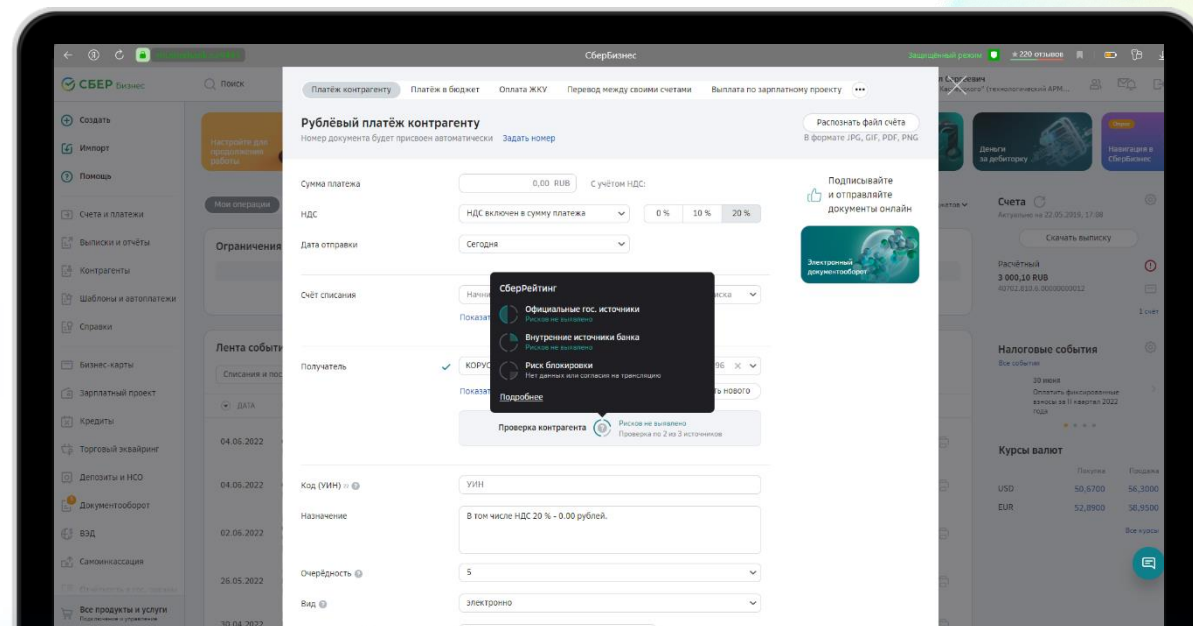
СберБизнес
Защищённый режим ★ 220 отзывов

СБЕР Бизнес
Поиск
Создать
Импорт
Помощь
Счета и платежи
Выписки и отчёты
Контрагенты
Шаблоны и автоплатежи
Справки
Бизнес-карты
Зарплатный проект
Кредиты
Торговый эквайринг
Депозиты и НСО
Документооборот
ВЭД
Самоинкассация
Все продукты и услуги

Настройте для продолжения работы
Мои операции
Ограничения
Лента событий
Списания и по
ДАТА
04.06.2022
04.06.2022
02.06.2022
26.05.2022
30.04.2022

Платёж контрагенту | Платёж в бюджет | Оплата ЖКУ | Перевод между своими счетами | Выплата по зарплатному проекту | •••

Рублёвый платёж контрагенту
Номер документа будет присвоен автоматически Задать номер
Распознать файл счёта
В формате JPG, GIF, PDF, PNG

Сумма платежа 0,00 RUB С учётом НДС:
НДС НДС включен в сумму платежа 0% 10% 20%
Дата отправки Сегодня

Подписывайте и отправляйте документы онлайн
Электронный документооборот

Счёт списания Начи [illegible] иска
Показат

СберРейтинг
Официальные гос. источники
Рисков не выявлено
Внутренние источники банка
Рисков не выявлено
Риск блокировки
Нет данных или согласия не транслицию
Подробнее

Получатель КОРУС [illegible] 96
Показат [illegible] ть нового

Проверка контрагента Рисков не выявлено
Проверка по 2 из 3 источников

Код (УИН) УИН
Назначение В том числе НДС 20 % - 0.00 рублей.
Очерёдность 5
Вид электронно

Деньги за дебиторку
Навигация в СберБизнес
Счета
Актуально на 22.05.2019, 17:08
Скачать выписку
Расчётный
3 000,10 RUB
1 счёт
Налоговые события
Все события
20 июня
Оплатить фиксированные взносы за II квартал 2022 года
Курсы валют
Покупка Продажа
USD 50,6700 56,3000
EUR 52,8900 58,9500
Все курсы